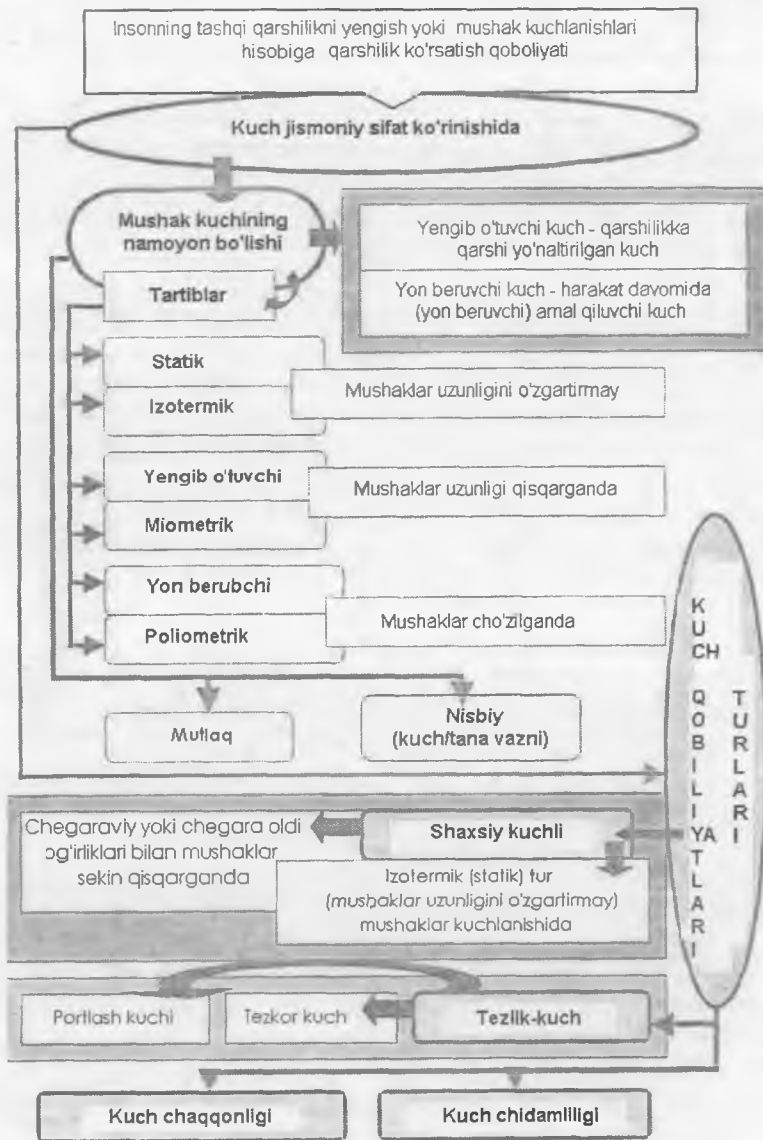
Insonning tashqi qarshilikni yengish yoki mushak kuchlanishlari hisobiga qarshilik ko'rsatish qoboliyati

Kuch jismoniy sifat ko'rinishida

Mushak kuchining namoyon bo'lishi

Yengib o'tuvchi kuch - qarshilikka qarshi yo'naltirilgan kuch

Yon beruvchi kuch - harakat davomida (yon beruvchi) amal qiluvchi kuch

Tartiblar

Statik

Izotermik

Mushaklar uzunligini o'zgartirmay

Yengib o'tuvchi

Miometrik

Mushaklar uzunligi qisqarganda

Yon berubchi

Poliometrik

Mushaklar cho'zilganda

Mutlaq

Nisbiy (kuch/tana vazni)

KUCH QOBILIYATLARI TURLARI

Chegaraviy yoki chegara oldi og'irliklari bilan mushaklar sekin qisqarganda

Shaxsiy kuchli

Izotermik (statik) tur (mushaklar uzunligini o'zgartirmay) mushaklar kuchlanishida

Portlash kuchi

Tezkor kuch

Tezlik-kuch

Kuch chaqqonligi

Kuch chidamliligi